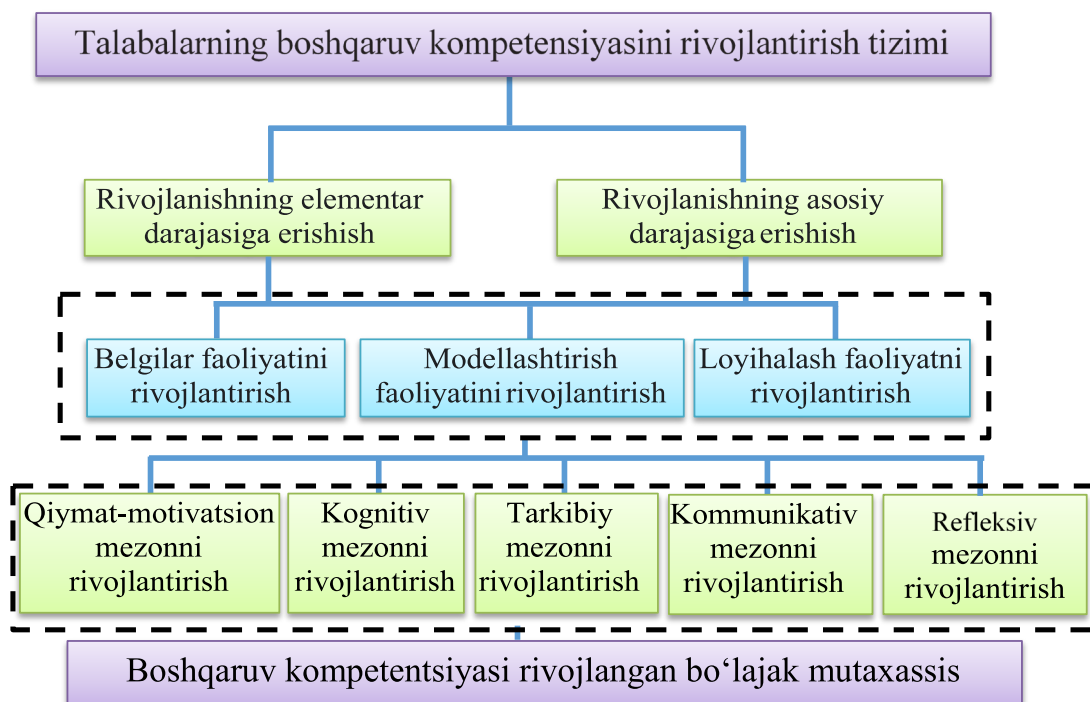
Talabalarning boshqaruv kompetensiyasini rivojlantirish tizimi

Rivojlanishning elementar darajasiga erishish

Rivojlanishning asosiy darajasiga erishish

Belgilar faoliyatini rivojlantirish

Modellashtirish faoliyatini rivojlantirish

Loyihalash faoliyatni rivojlantirish

Qiymat-motivatsion mezonni rivojlantirish

Kognitiv mezonni rivojlantirish

Tarkibiy mezonni rivojlantirish

Kommunikativ mezonni rivojlantirish

Refleksiv mezonni rivojlantirish

Boshqaruv kompetentsiyasi rivojlangan bo‘lajak mutaxassis